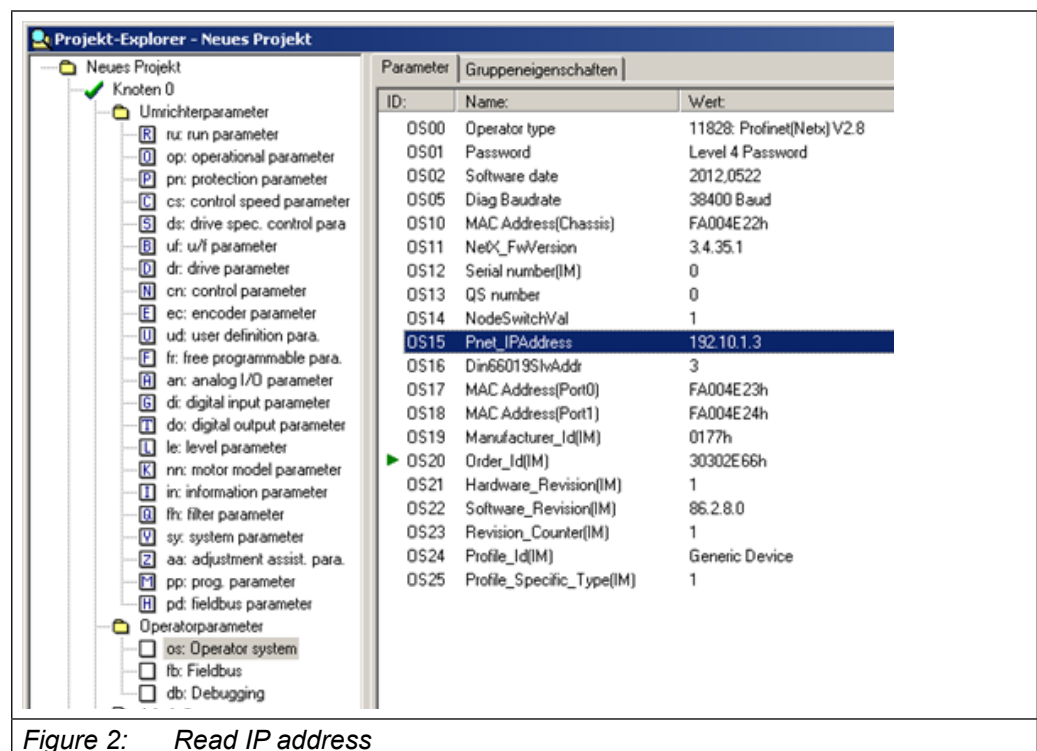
Projekt-Explorer - Neues Projekt

Neues Projekt
Knoten 0
Umrichterparameter
R ru: run parameter
O op: operational parameter
P pn: protection parameter
C cs: control speed parameter
S ds: drive spec. control para
B uf: u/f parameter
D dr: drive parameter
N cn: control parameter
E ec: encoder parameter
U ud: user definition para.
F fr: free programmable para.
A an: analog I/O parameter
G di: digital input parameter
T do: digital output parameter
L le: level parameter
K nn: motor model parameter
I in: information parameter
Q fh: filter parameter
Y sy: system parameter
Z aa: adjustment assist. para.
M pp: prog. parameter
H pd: fieldbus parameter
Operatorparameter
os: Operator system
fb: Fieldbus
db: Debugging

Parameter | Gruppeneigenschaften

| ID: | Name: | Wert: |
|---|---|---|
| OS00 | Operator type | 11828: Profinet(Netx) V2.8 |
| OS01 | Password | Level 4 Password |
| OS02 | Software date | 2012,0522 |
| OS05 | Diag Baudrate | 38400 Baud |
| OS10 | MAC Address(Chassis) | FA004E22h |
| OS11 | NetX_FwVersion | 3.4.35.1 |
| OS12 | Serial number(IM) | 0 |
| OS13 | QS number | 0 |
| OS14 | NodeSwitchVal | 1 |
| OS15 | Pnet_IPAddress | 192.10.1.3 |
| OS16 | Din66019SlvAddr | 3 |
| OS17 | MAC Address(Port0) | FA004E23h |
| OS18 | MAC Address(Port1) | FA004E24h |
| OS19 | Manufacturer_Id(IM) | 0177h |
| OS20 | Order_Id(IM) | 30302E66h |
| OS21 | Hardware_Revision(IM) | 1 |
| OS22 | Software_Revision(IM) | 86.2.8.0 |
| OS23 | Revision_Counter(IM) | 1 |
| OS24 | Profile_Id(IM) | Generic Device |
| OS25 | Profile_Specific_Type(IM) | 1 |

Figure 2: Read IP address